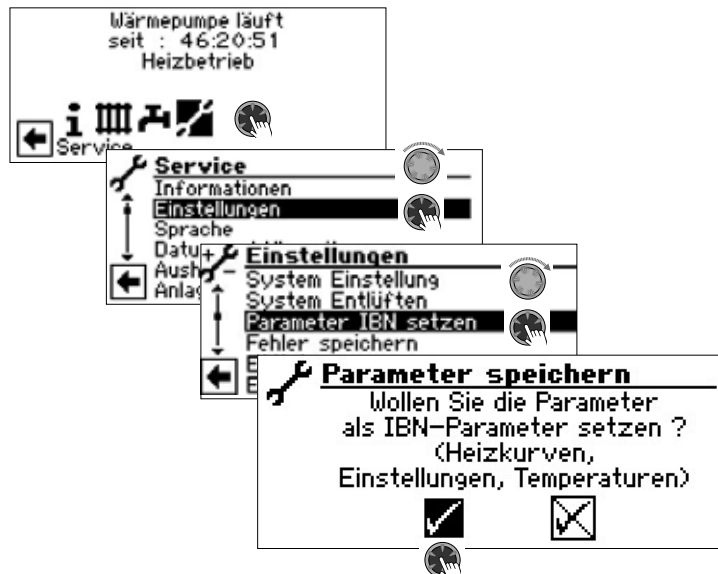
Wärmepumpe läuft
seit : 46:20:51
Heizbetrieb

Service

Service
Informationen
Einstellungen
Sprache
Datu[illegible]
Aush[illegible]
Anlag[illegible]

Einstellungen
System Einstellung
System Entlüften
Parameter IBN setzen
Fehler speichern
E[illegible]
E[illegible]

Parameter speichern
Wollen Sie die Parameter
als IBN-Parameter setzen ?
(Heizkurven,
Einstellungen, Temperaturen)